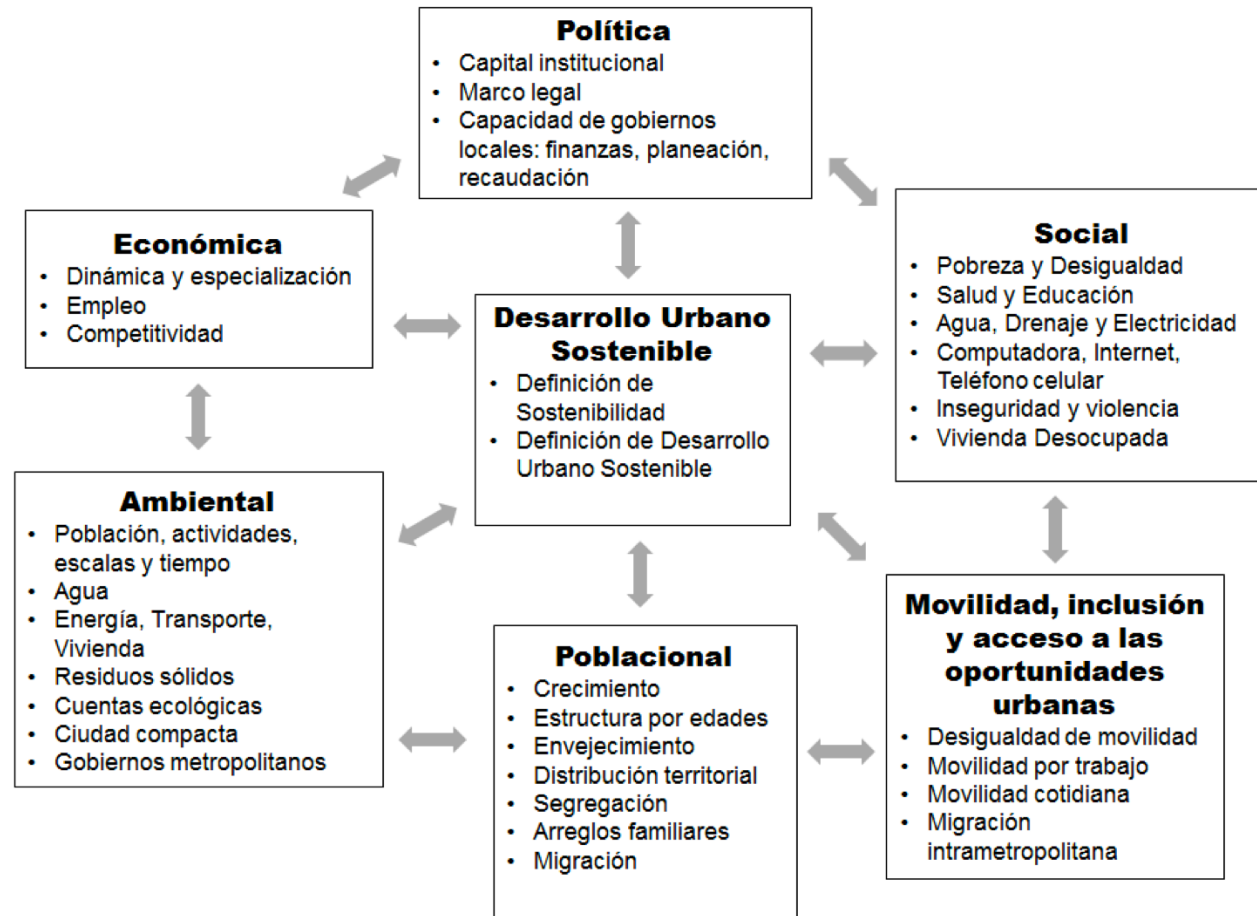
**Política**
- Capital institucional
- Marco legal
- Capacidad de gobiernos locales: finanzas, planeación, recaudación

**Económica**
- Dinámica y especialización
- Empleo
- Competitividad

**Social**
- Pobreza y Desigualdad
- Salud y Educación
- Agua, Drenaje y Electricidad
- Computadora, Internet, Teléfono celular
- Inseguridad y violencia
- Vivienda Desocupada

**Desarrollo Urbano Sostenible**
- Definición de Sostenibilidad
- Definición de Desarrollo Urbano Sostenible

**Ambiental**
- Población, actividades, escalas y tiempo
- Agua
- Energía, Transporte, Vivienda
- Residuos sólidos
- Cuentas ecológicas
- Ciudad compacta
- Gobiernos metropolitanos

**Poblacional**
- Crecimiento
- Estructura por edades
- Envejecimiento
- Distribución territorial
- Segregación
- Arreglos familiares
- Migración

**Movilidad, inclusión y acceso a las oportunidades urbanas**
- Desigualdad de movilidad
- Movilidad por trabajo
- Movilidad cotidiana
- Migración intrametropolitana